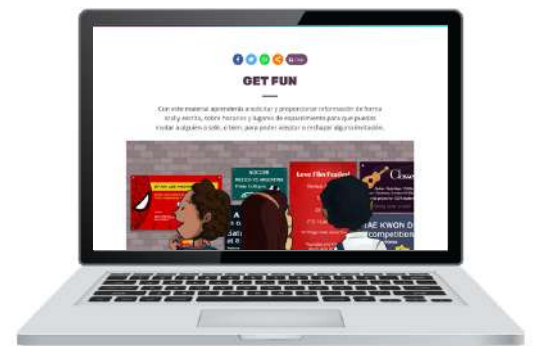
GET FUN

Con este material aprenderás a solicitar y proporcionar información de forma oral y escrita, sobre horarios y lugares de esparcimiento para que puedas invitar a alguien a salir, o bien, para poder aceptar o rechazar alguna invitación.

SOCCER

Love Film Festival

TAE KWON D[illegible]
competition